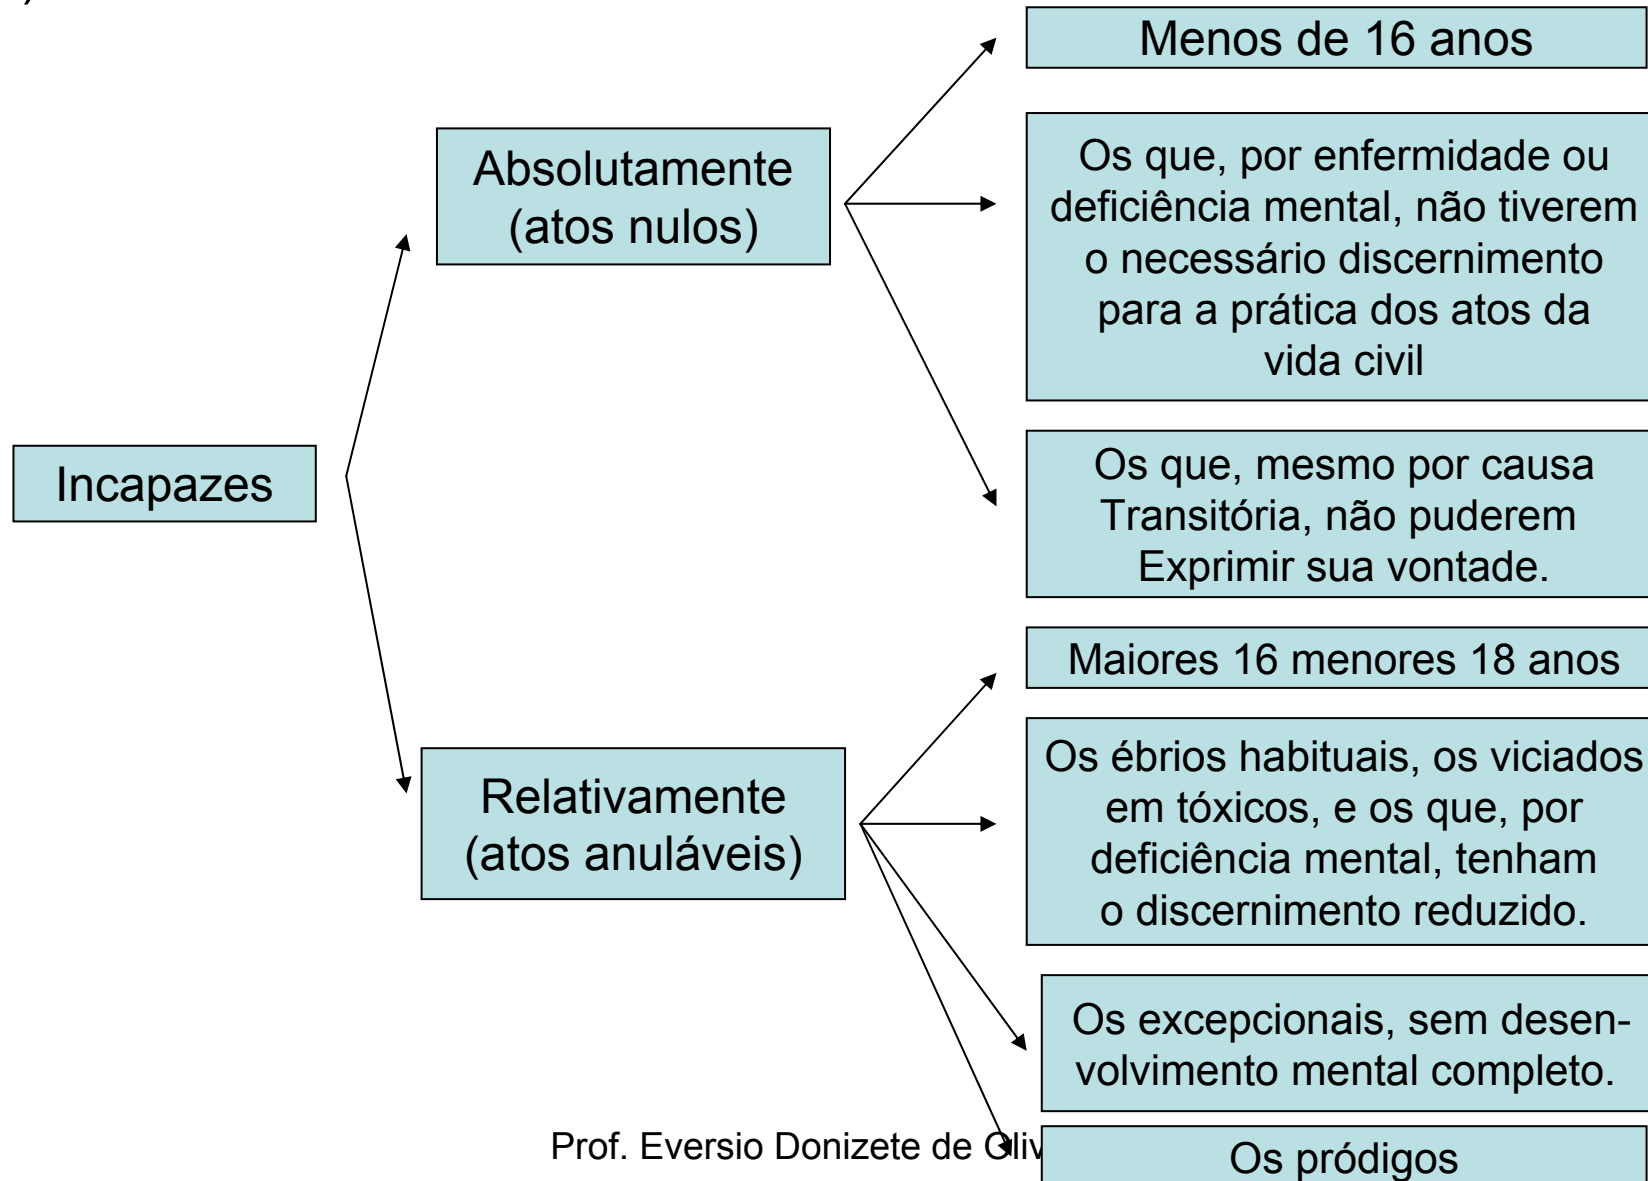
Incapazes

Absolutamente (atos nulos)

Menos de 16 anos

Os que, por enfermidade ou deficiência mental, não tiverem o necessário discernimento para a prática dos atos da vida civil

Os que, mesmo por causa Transitória, não puderem Exprimir sua vontade.

Relativamente (atos anuláveis)

Maiores 16 menores 18 anos

Os ébrios habituais, os viciados em tóxicos, e os que, por deficiência mental, tenham o discernimento reduzido.

Os excepcionais, sem desenvolvimento mental completo.

Os pródigos

Prof. Eversio Donizete de Oliv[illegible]